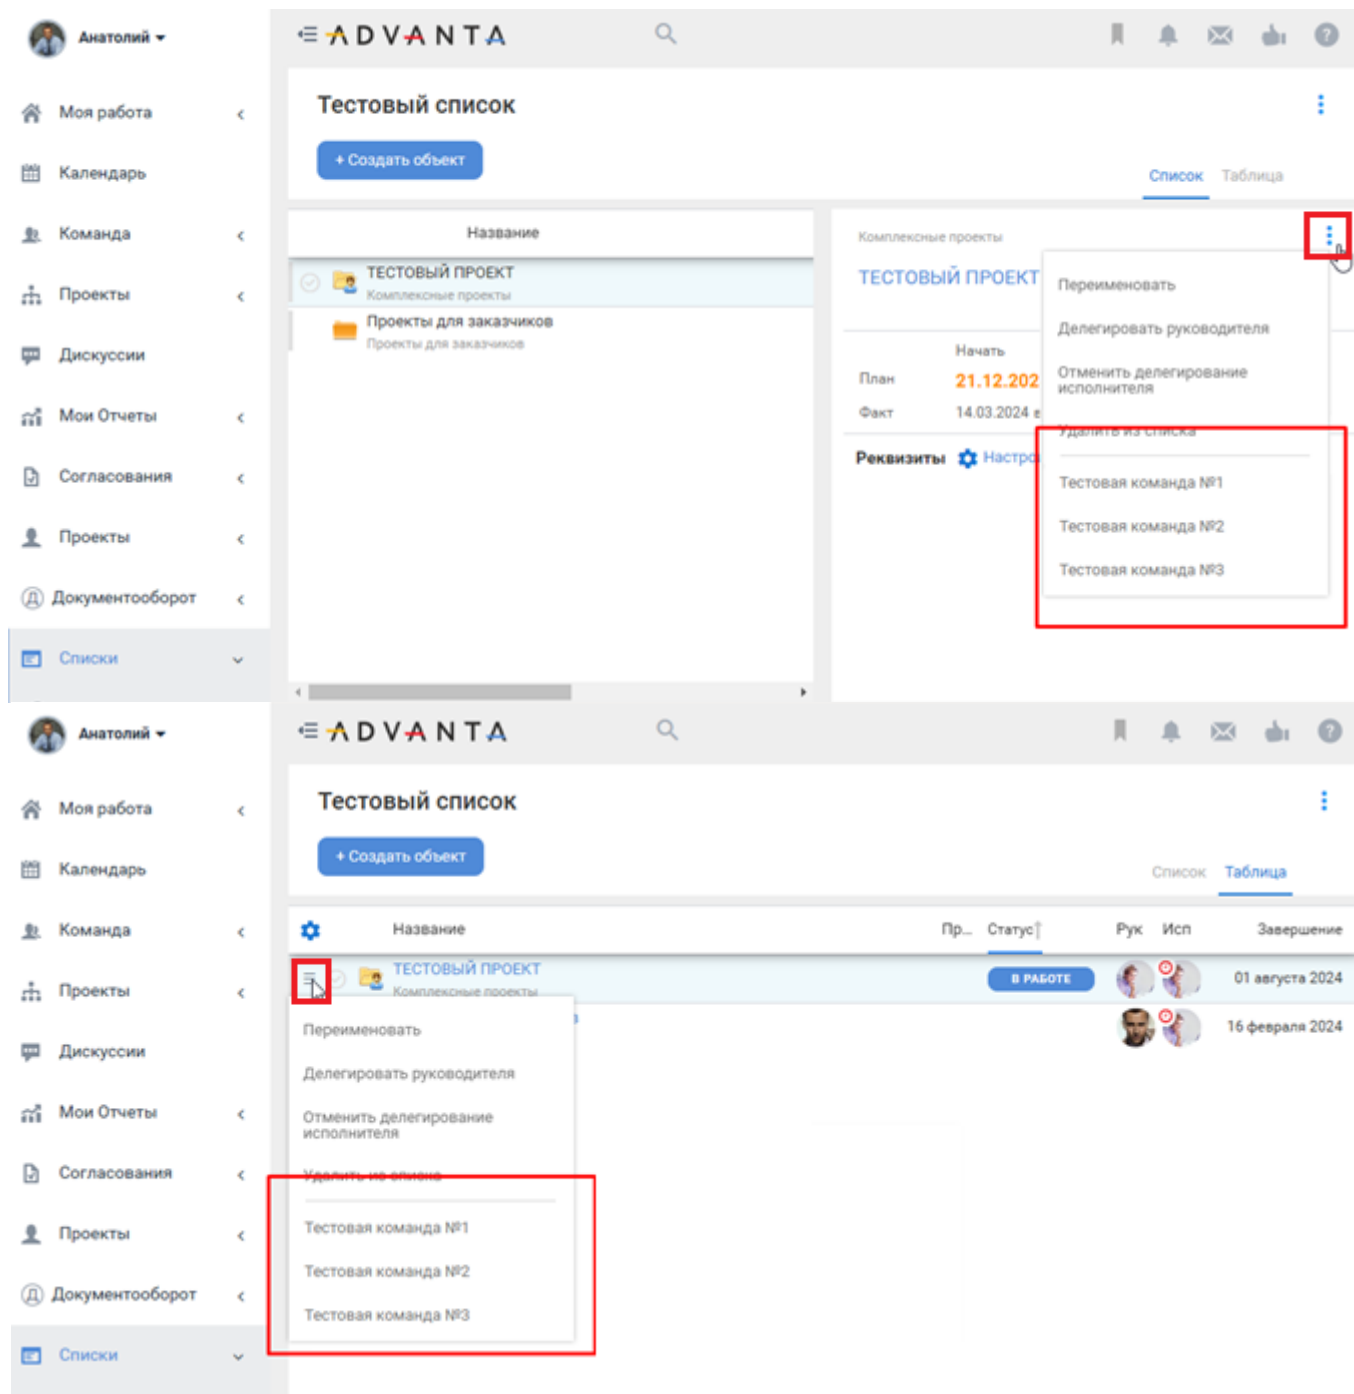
Анатолий

Моя работа
Календарь
Команда
Проекты
Дискуссии
Мои Отчеты
Согласования
Проекты
Документооборот
Списки

ADVANTA

Тестовый список

+ Создать объект

Список Таблица

Название

ТЕСТОВЫЙ ПРОЕКТ
Комплексные проекты

Проекты для заказчиков
Проекты для заказчиков

Комплексные проекты

ТЕСТОВЫЙ ПРОЕКТ

Начать

План 21.12.202

Факт 14.03.2024

Реквизиты Настро

Переименовать
Делегировать руководителя
Отменить делегирование исполнителя
Удалить из списка
Тестовая команда №1
Тестовая команда №2
Тестовая команда №3

Анатолий

Моя работа
Календарь
Команда
Проекты
Дискуссии
Мои Отчеты
Согласования
Проекты
Документооборот
Списки

ADVANTA

Тестовый список

+ Создать объект

Список Таблица

| | Название | Пр... | Статус | Рук | Исп | Завершение |
|---|---|---|---|---|---|---|
| | ТЕСТОВЫЙ ПРОЕКТ Комплексные проекты | | В РАБОТЕ | | | 01 августа 2024 |
| | | | | | | 16 февраля 2024 |

Переименовать
Делегировать руководителя
Отменить делегирование исполнителя
Удалить из списка
Тестовая команда №1
Тестовая команда №2
Тестовая команда №3